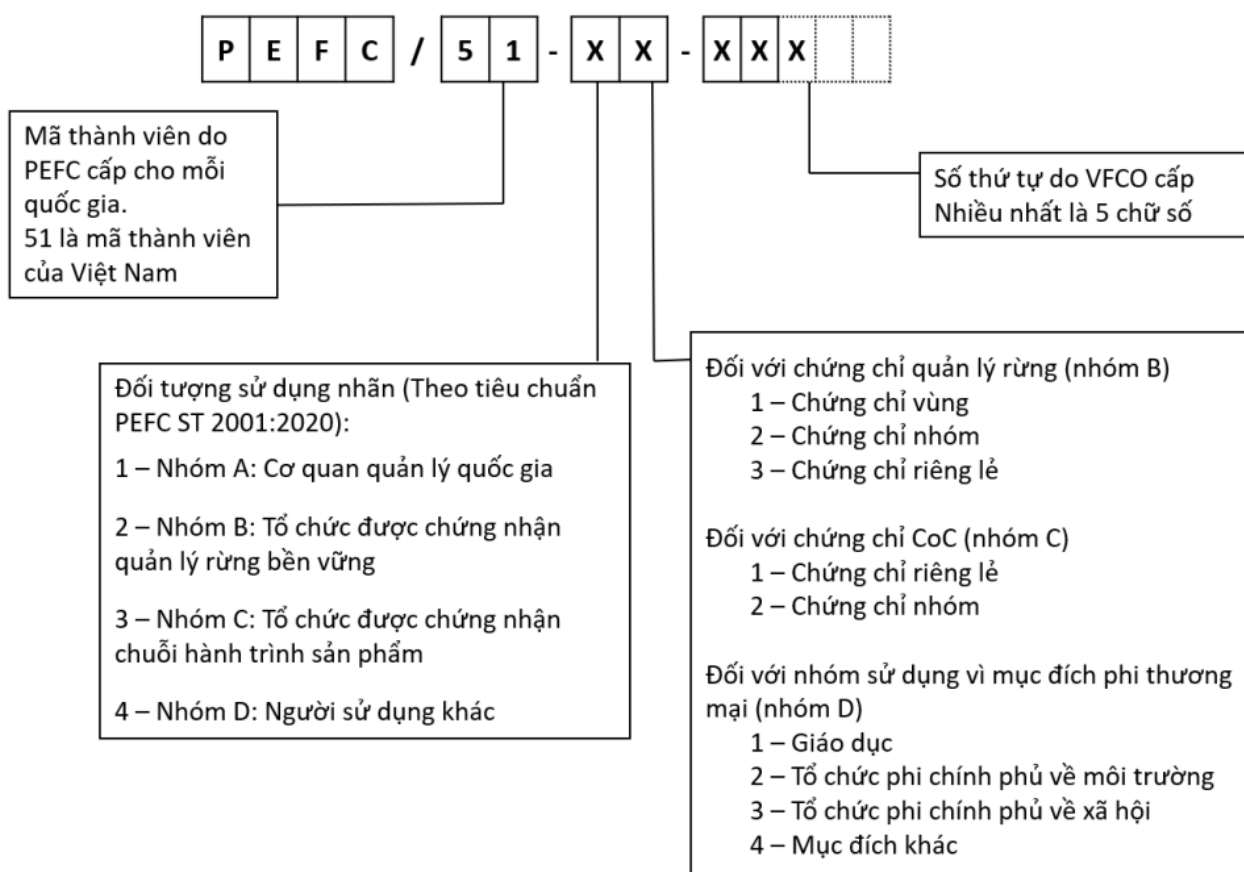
P E F C / 5 1 - X X - X X X

Mã thành viên do PEFC cấp cho mỗi quốc gia.
51 là mã thành viên của Việt Nam

Số thứ tự do VFCO cấp
Nhiều nhất là 5 chữ số

Đối tượng sử dụng nhãn (Theo tiêu chuẩn PEFC ST 2001:2020):

1 – Nhóm A: Cơ quan quản lý quốc gia

2 – Nhóm B: Tổ chức được chứng nhận quản lý rừng bền vững

3 – Nhóm C: Tổ chức được chứng nhận chuỗi hành trình sản phẩm

4 – Nhóm D: Người sử dụng khác

Đối với chứng chỉ quản lý rừng (nhóm B)
1 – Chứng chỉ vùng
2 – Chứng chỉ nhóm
3 – Chứng chỉ riêng lẻ

Đối với chứng chỉ CoC (nhóm C)
1 – Chứng chỉ riêng lẻ
2 – Chứng chỉ nhóm

Đối với nhóm sử dụng vì mục đích phi thương mại (nhóm D)
1 – Giáo dục
2 – Tổ chức phi chính phủ về môi trường
3 – Tổ chức phi chính phủ về xã hội
4 – Mục đích khác